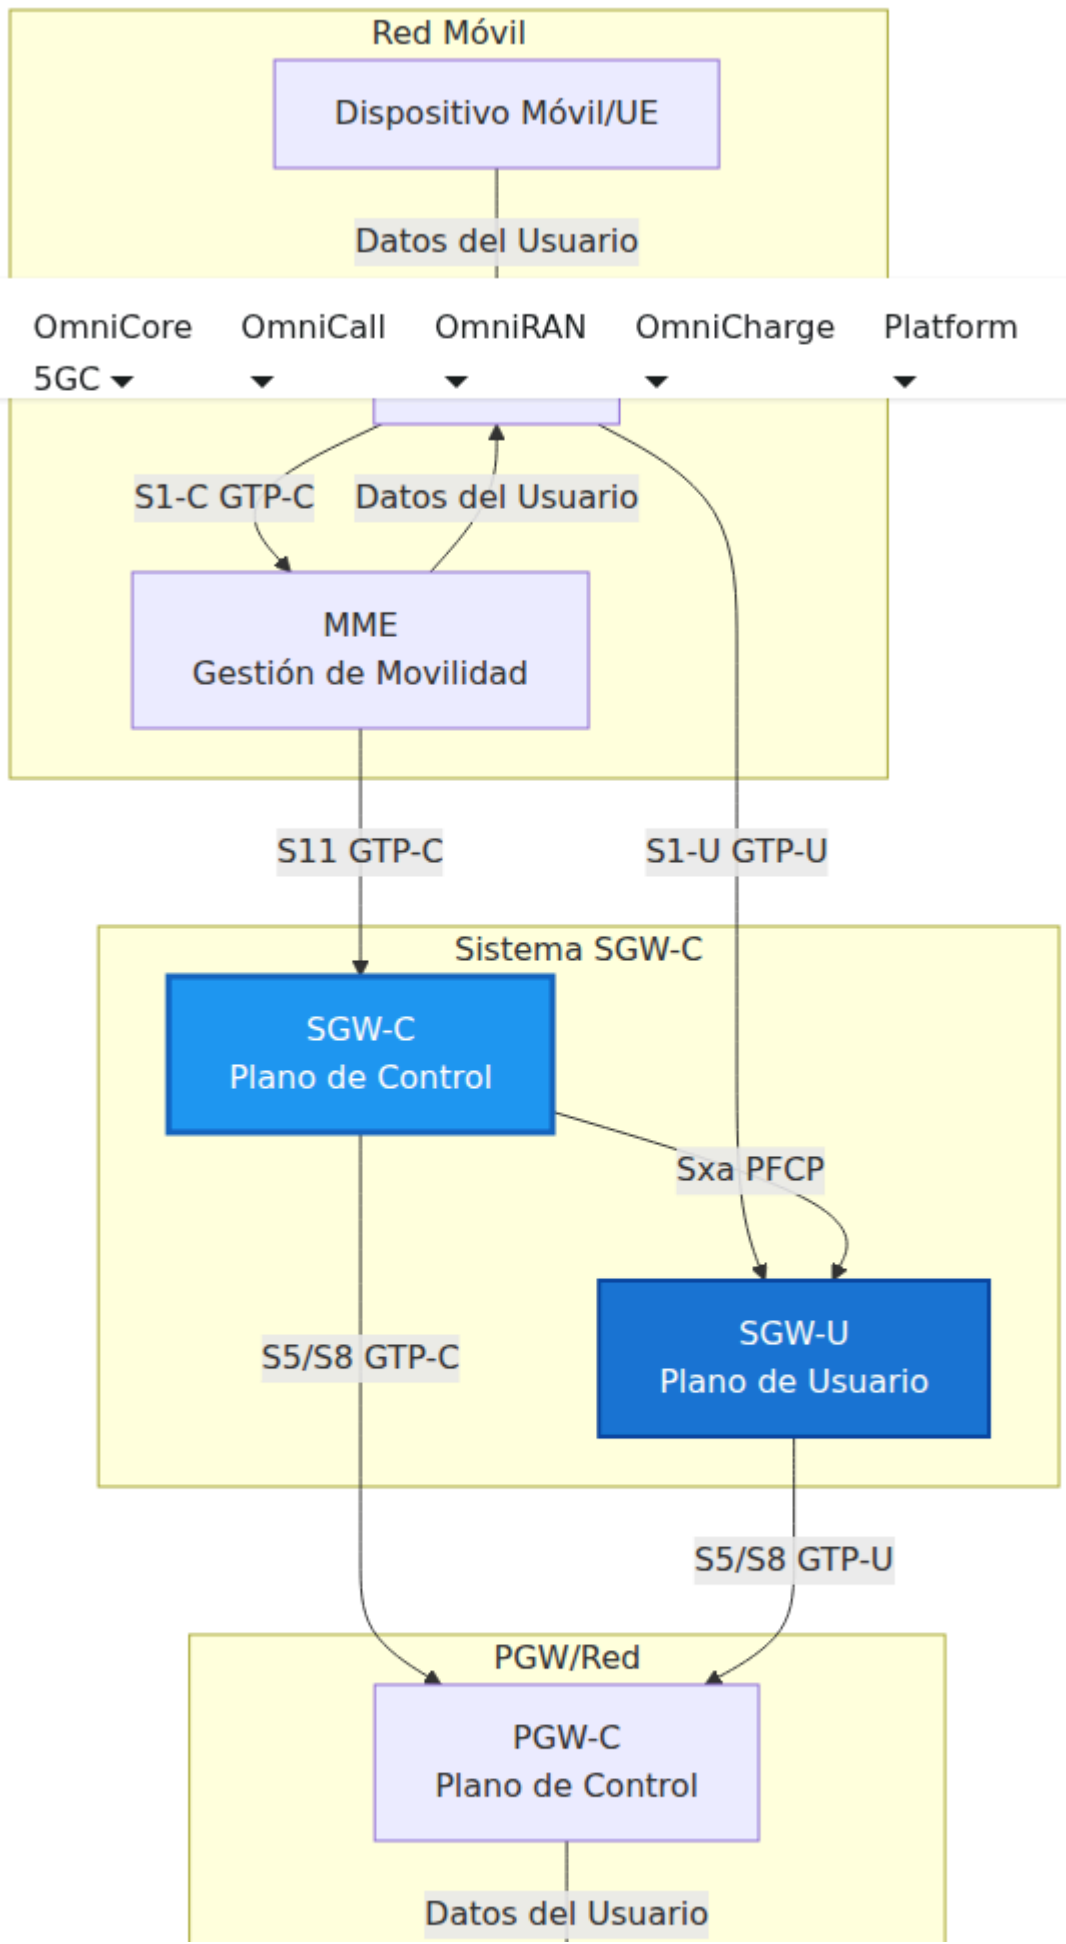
Red Móvil

Dispositivo Móvil/UE

Datos del Usuario

OmniCore 5GC

OmniCall

OmniRAN

OmniCharge

Platform

S1-C GTP-C

Datos del Usuario

MME
Gestión de Movilidad

S11 GTP-C

S1-U GTP-U

Sistema SGW-C

SGW-C
Plano de Control

Sxa PFCP

SGW-U
Plano de Usuario

S5/S8 GTP-C

S5/S8 GTP-U

PGW/Red

PGW-C
Plano de Control

Datos del Usuario